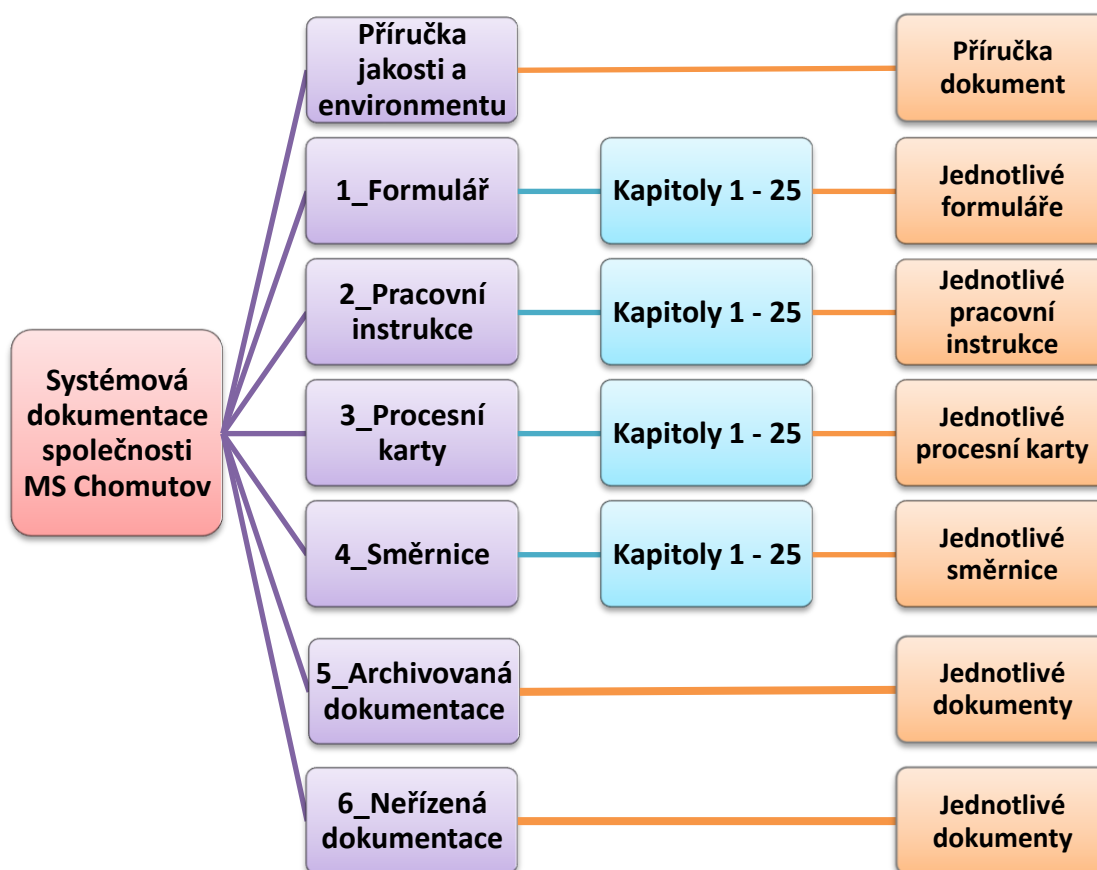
Systémová dokumentace společnosti MS Chomutov

Příručka jakosti a environmentu

Příručka dokument

1_Formulář

Kapitoly 1 - 25

Jednotlivé formuláře

2_Pracovní instrukce

Kapitoly 1 - 25

Jednotlivé pracovní instrukce

3_Procesní karty

Kapitoly 1 - 25

Jednotlivé procesní karty

4_Směrnice

Kapitoly 1 - 25

Jednotlivé směrnice

5_Archivovaná dokumentace

Jednotlivé dokumenty

6_Neřízená dokumentace

Jednotlivé dokumenty